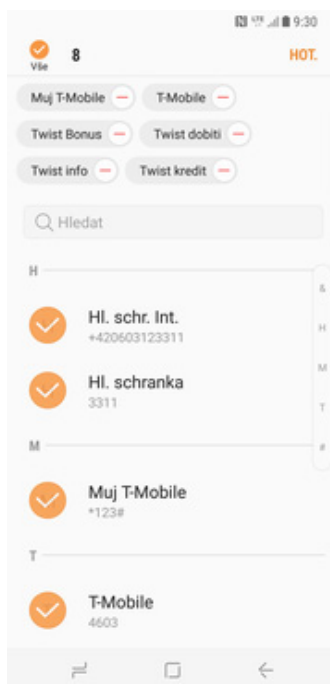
9:30

Vše 8 HOT.

Muj T-Mobile T-Mobile

Twist Bonus Twist dobiti

Twist info Twist kredit

Hledat

H

Hl. schr. Int.
+420603123311

Hl. schranka
3311

M

Muj T-Mobile
*123#

T

T-Mobile
4603

&
H
M
T
#